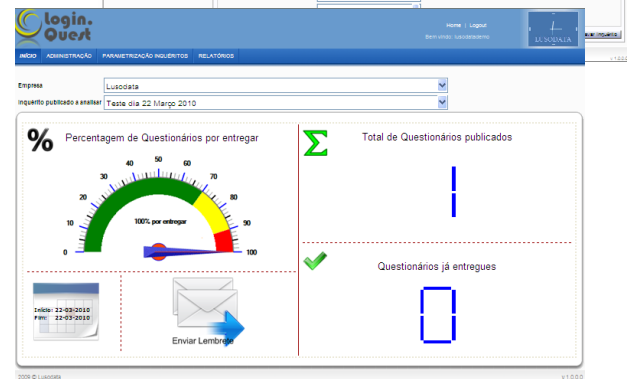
login. Quest

Home | Logout
Bem vindo: lusodatademo

LUSODATA

INÍCIO ADMINISTRAÇÃO PARAMETRIZAÇÃO INQUÉRITOS RELATÓRIOS

Empresa Lusodata

Inquérito publicado a analisar Teste dia 22 Março 2010

%

Percentagem de Questionários por entregar

0 10 20 30 40 50 60 70 80 90 100

100% por entregar

Início: 22-03-2010
Fim: 22-03-2010

Enviar Lembrete

Total de Questionários publicados

1

Questionários já entregues

0

2009 © Lusodata

v 1.0.0.0